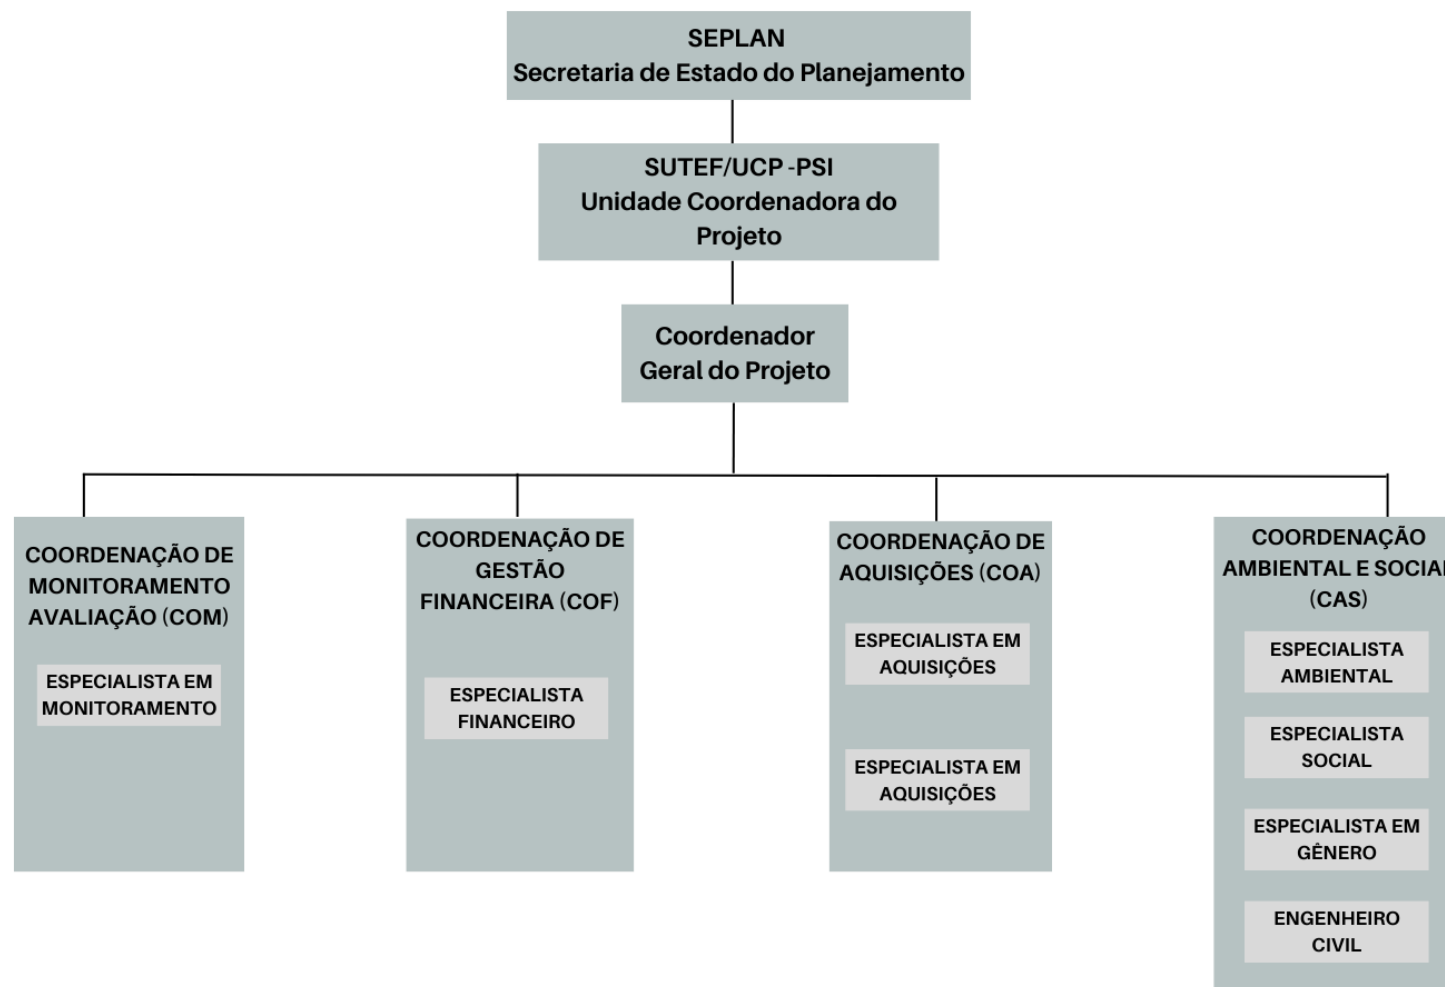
SEPLAN
Secretaria de Estado do Planejamento

SUTEF/UCP -PSI
Unidade Coordenadora do Projeto

Coordenador
Geral do Projeto

COORDENAÇÃO DE MONITORAMENTO AVALIAÇÃO (COM)

ESPECIALISTA EM MONITORAMENTO

COORDENAÇÃO DE GESTÃO FINANCEIRA (COF)

ESPECIALISTA FINANCEIRO

COORDENAÇÃO DE AQUISIÇÕES (COA)

ESPECIALISTA EM AQUISIÇÕES

ESPECIALISTA EM AQUISIÇÕES

COORDENAÇÃO AMBIENTAL E SOCIA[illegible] (CAS)

ESPECIALISTA AMBIENTAL

ESPECIALISTA SOCIAL

ESPECIALISTA EM GÊNERO

ENGENHEIRO CIVIL